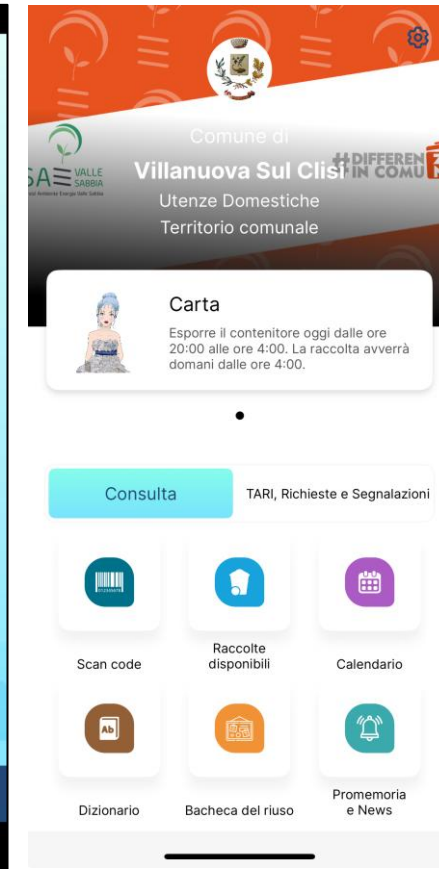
SA VALLE SABBIA

Comune di

Villanuova Sul Clisi

Utenze Domestiche

Territorio comunale

#DIFFEREN IN COMU

Carta

Esporre il contenitore oggi dalle ore 20:00 alle ore 4:00. La raccolta avverrà domani dalle ore 4:00.

Consulta

TARI, Richieste e Segnalazioni

Scan code

Raccolte disponibili

Calendario

Ab

Dizionario

Bacheca del riuso

Promemoria e News